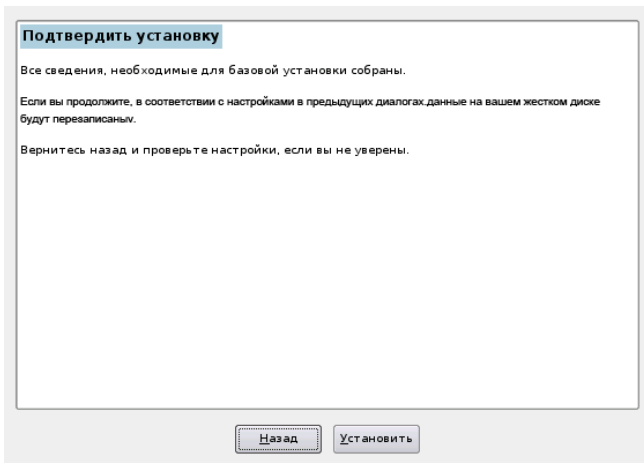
Подтвердить установку

Все сведения, необходимые для базовой установки собраны.

Если вы продолжите, в соответствии с настройками в предыдущих диалогах.данные на вашем жестком диске будут перезаписаныv.

Вернитесь назад и проверьте настройки, если вы не уверены.

Назад Установить